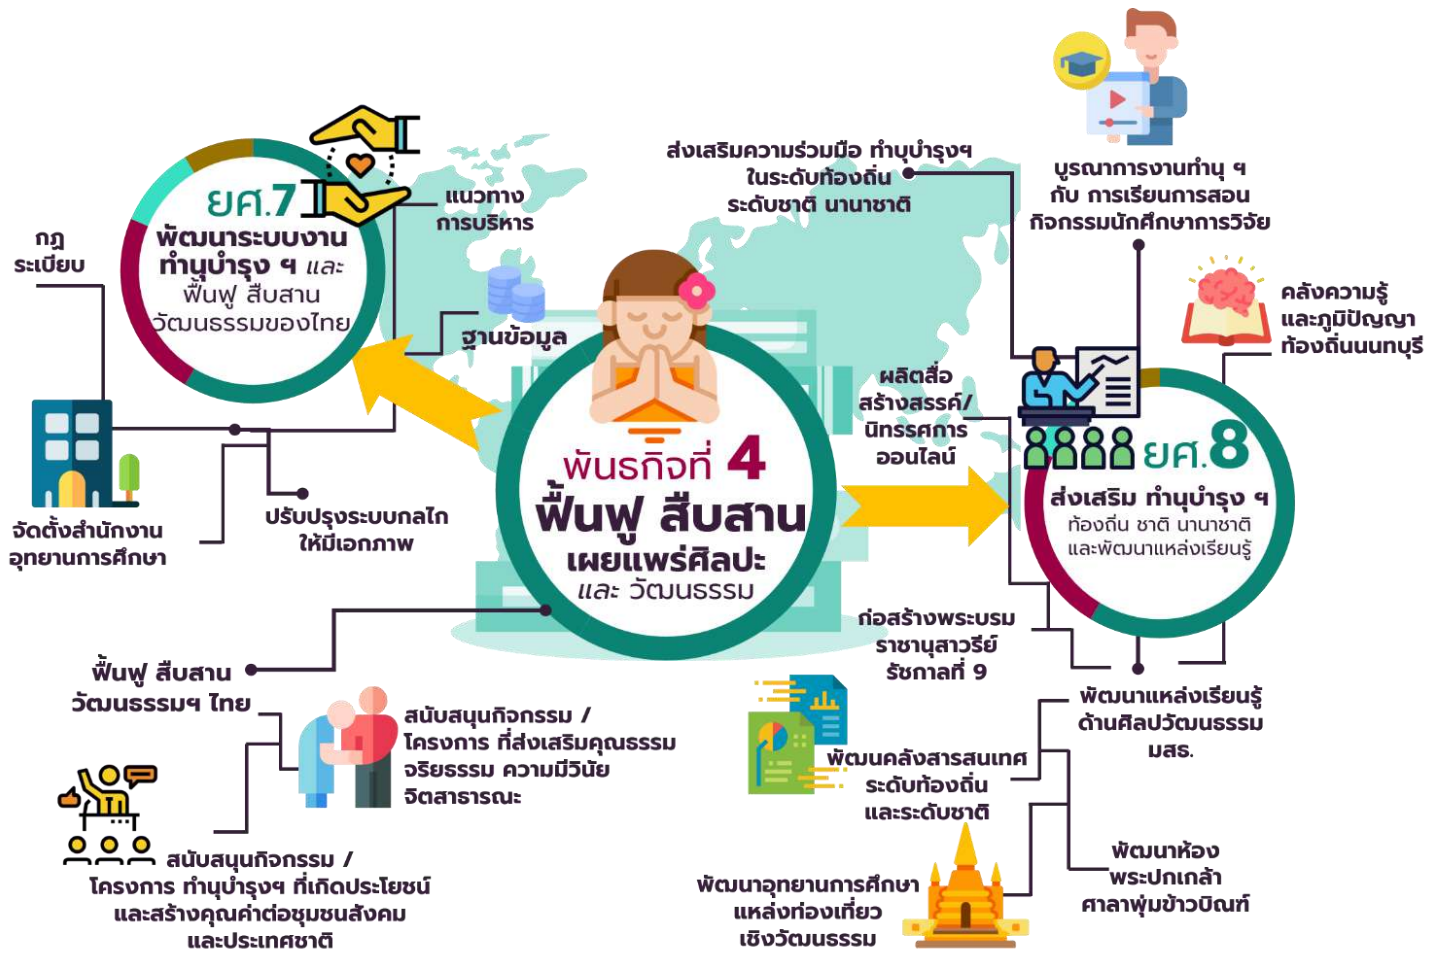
ยศ.7
พัฒนาระบบงาน ทำนุบำรุง ฯ และ ฟื้นฟู สืบสาน วัฒนธรรมของไทย

แนวทาง การบริหาร

กฎ ระเบียบ

ฐานข้อมูล

จัดตั้งสำนักงาน อุทยานการศึกษา

ปรับปรุงระบบกลไก ให้มีเอกภาพ

ส่งเสริมความร่วมมือ ทำนุบำรุงฯ ในระดับท้องถิ่น ระดับชาติ นานาชาติ

บูรณาการงานทำนุ ฯ กับ การเรียนการสอน กิจกรรมนักศึกษาการวิจัย

คลังความรู้ และภูมิปัญญา ท้องถิ่นนนทบุรี

พันธกิจที่ 4
ฟื้นฟู สืบสาน
เผยแพร่ศิลปะ
และ วัฒนธรรม

ผลิตสื่อ สร้างสรรค์/ นิทรรศการ ออนไลน์

ยศ.8
ส่งเสริม ทำนุบำรุง ฯ
ท้องถิ่น ชาติ นานาชาติ และพัฒนาแหล่งเรียนรู้

ก่อสร้างพระบรม ราชานุสาวรีย์ รัชกาลที่ 9

ฟื้นฟู สืบสาน วัฒนธรรมฯ ไทย

สนับสนุนกิจกรรม / โครงการ ที่ส่งเสริมคุณธรรม จริยธรรม ความมีวินัย จิตสาธารณะ

สนับสนุนกิจกรรม / โครงการ ทำนุบำรุงฯ ที่เกิดประโยชน์ และสร้างคุณค่าต่อชุมชนสังคม และประเทศชาติ

พัฒนาแหล่งเรียนรู้ ด้านศิลปวัฒนธรรม มสธ.

พัฒนคลังสารสนเทศ ระดับท้องถิ่น และระดับชาติ

พัฒนาห้อง พระปกเกล้า ศาลาพุ่มข้าวบิณฑ์

พัฒนาอุทยานการศึกษา แหล่งท่องเที่ยว เชิงวัฒนธรรม